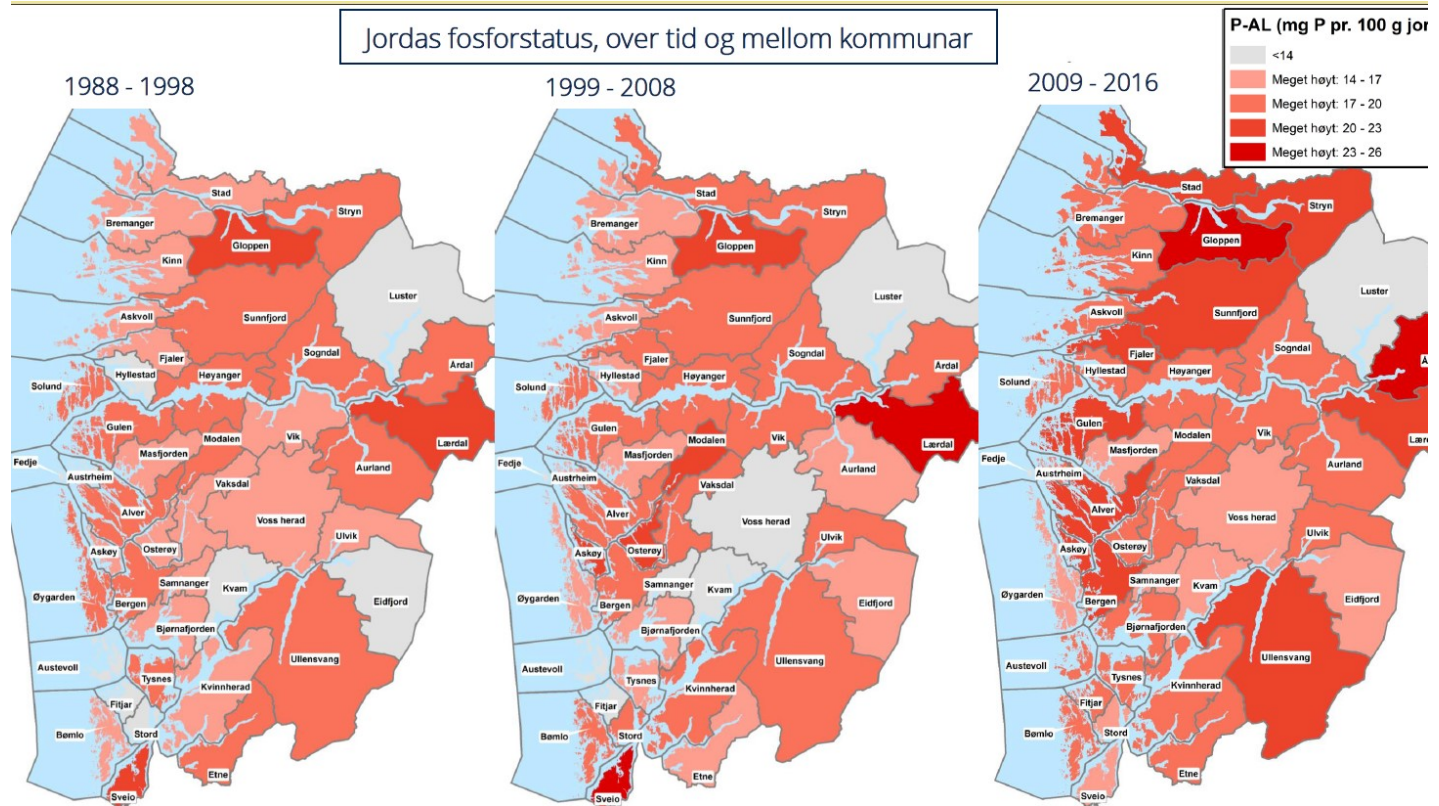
Jordas fosforstatus, over tid og mellom kommunar

1988 - 1998

Stad
Stryn
Bremanger
Gloppen
Kinn
Luster
Askvoll
Sunnfjord
Sogndal
Årdal
Fjaler
Solund
Hyllestad
Høyanger
Lærdal
Gulen
Modalen
Vik
Fedje
Masfjorden
Aurland
Austrheim
Vaksdal
Alver
Voss herad
Ulvik
Askøy
Osterøy
Samnanger
Kvam
Øygarden
Bergen
Eidfjord
Bjørnafjorden
Austevoll
Ullensvang
Tysnes
Kvinnherad
Fitjar
Bømlo
Stord
Etne
Sveio

1999 - 2008

Stad
Stryn
Bremanger
Gloppen
Kinn
Luster
Askvoll
Sunnfjord
Sogndal
Årdal
Fjaler
Solund
Hyllestad
Høyanger
Lærdal
Gulen
Modalen
Vik
Fedje
Masfjorden
Aurland
Austrheim
Vaksdal
Alver
Voss herad
Ulvik
Askøy
Osterøy
Samnanger
Kvam
Øygarden
Bergen
Eidfjord
Bjørnafjorden
Austevoll
Ullensvang
Tysnes
Kvinnherad
Fitjar
Bømlo
Stord
Etne
Sveio

2009 - 2016

P-AL (mg P pr. 100 g jor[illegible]
<14
Meget høyt: 14 - 17
Meget høyt: 17 - 20
Meget høyt: 20 - 23
Meget høyt: 23 - 26

Stad
Stryn
Bremanger
Gloppen
Kinn
Luster
Askvoll
Sunnfjord
Sogndal
Å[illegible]
Fjaler
Solund
Hyllestad
Høyanger
Lær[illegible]
Gulen
Modalen
Vik
Fedje
Masfjorden
Aurland
Austrheim
Vaksdal
Alver
Voss herad
Ulvik
Askøy
Osterøy
Samnanger
Kvam
Øygarden
Bergen
Eidfjord
Bjørnafjorden
Austevoll
Ullensvang
Tysnes
Kvinnherad
Fitjar
Bømlo
Stord
Etne
Sveio